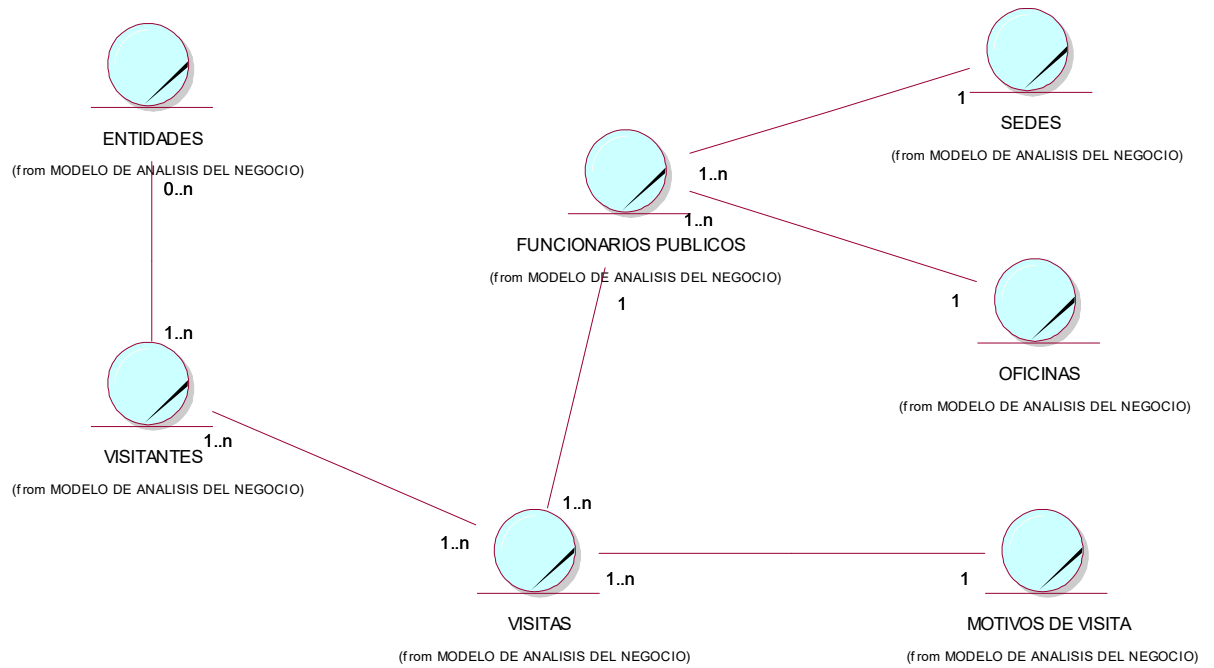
ENTIDADES
(from MODELO DE ANALISIS DEL NEGOCIO)
0..n

SEDES
(from MODELO DE ANALISIS DEL NEGOCIO)
1

1..n
1..n
FUNCIONARIOS PUBLICOS
(from MODELO DE ANALISIS DEL NEGOCIO)
1

1
OFICINAS
(from MODELO DE ANALISIS DEL NEGOCIO)

1..n
VISITANTES
1..n
(from MODELO DE ANALISIS DEL NEGOCIO)

1..n
1..n
1..n
VISITAS
(from MODELO DE ANALISIS DEL NEGOCIO)

1
MOTIVOS DE VISITA
(from MODELO DE ANALISIS DEL NEGOCIO)